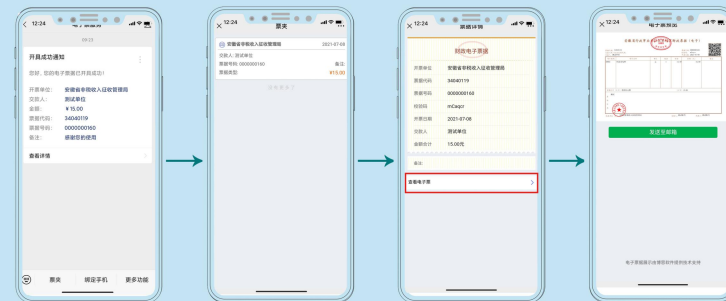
12:24
09:23
开票成功通知
您好，您的电子票据已开具成功！
开票单位: 安徽省非税收入征收管理局
交款人: 测试单位
金额: ￥15.00
票据代码: 34040119
票据号码: 0000000160
备注: 感谢您的使用
查看详情
票夹
绑定手机
更多功能

12:24
票夹
安徽省非税收入征收管理局 2021-07-08
交款人: 测试单位
票据号码: 0000000160 备注:
票据类型: ¥15.00

12:24
票据详情
财政电子票据
开票单位 安徽省非税收入征收管理局
票据代码 34040119
票据号码 0000000160
校验码 mCaqcr
开票日期 2021-07-08
交款人 测试单位
金额合计 15.00元
备注:
查看电子票

12:24
电子票预览
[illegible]
发送至邮箱
电子票据展示由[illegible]提供技术支持